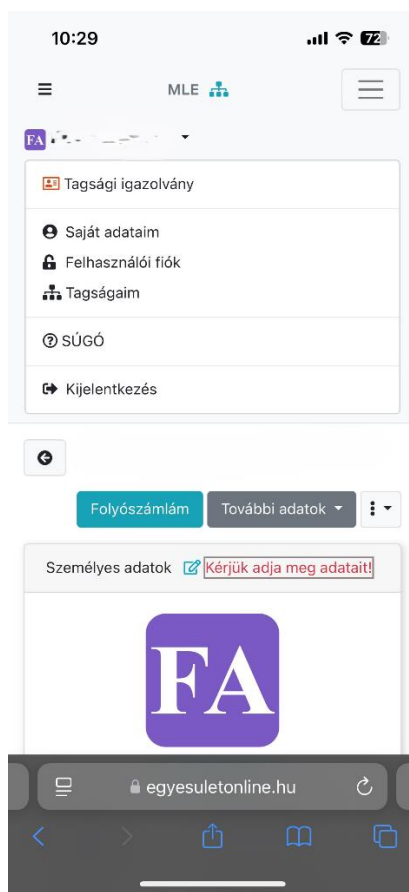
10:29

72

MLE

FA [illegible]

Tagsági igazolvány

Saját adataim

Felhasználói fiók

Tagságaim

SÚGÓ

Kijelentkezés

Folyószámlám

További adatok

Személyes adatok

Kérjük adja meg adatait!

FA

egyesuletonline.hu